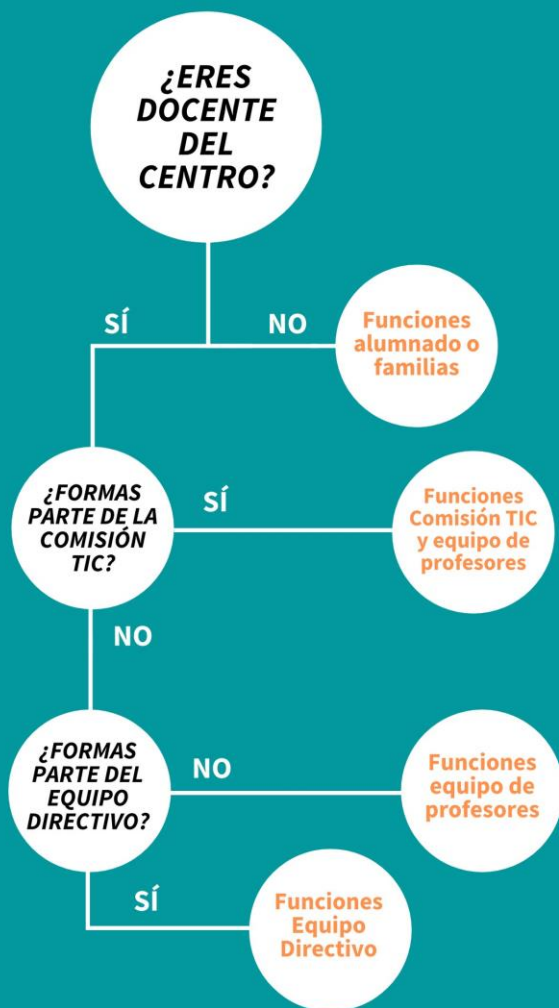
¿ERES DOCENTE DEL CENTRO?

SÍ

NO

Funciones alumnado o familias

¿FORMAS PARTE DE LA COMISIÓN TIC?

SÍ

Funciones Comisión TIC y equipo de profesores

NO

¿FORMAS PARTE DEL EQUIPO DIRECTIVO?

NO

Funciones equipo de profesores

SÍ

Funciones Equipo Directivo